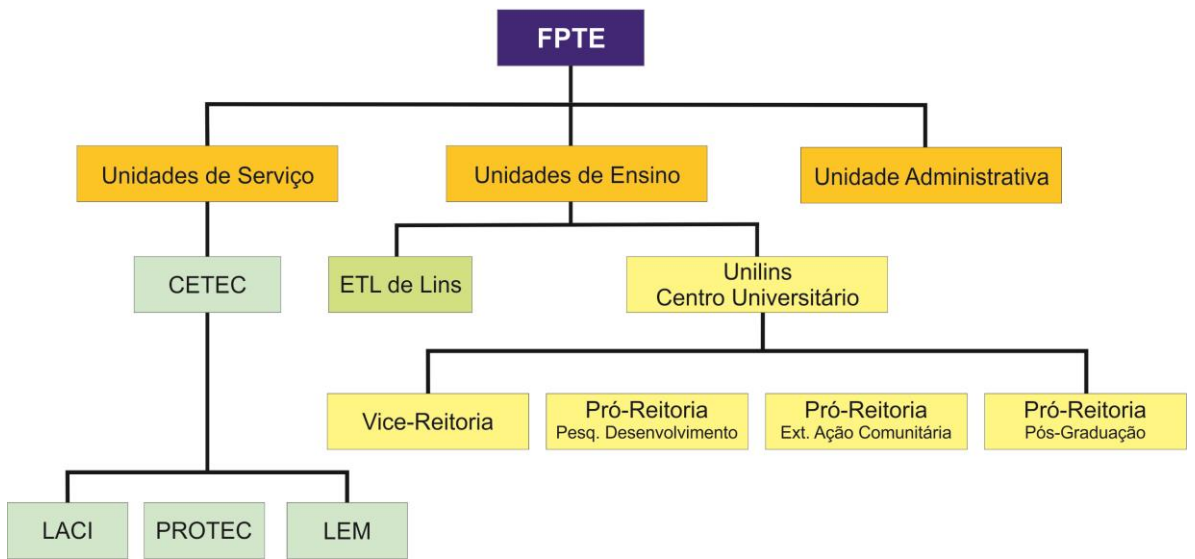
FPTE

Unidades de Serviço

Unidades de Ensino

Unidade Administrativa

CETEC

ETL de Lins

Unilins
Centro Universitário

Vice-Reitoria

Pró-Reitoria
Pesq. Desenvolvimento

Pró-Reitoria
Ext. Ação Comunitária

Pró-Reitoria
Pós-Graduação

LACI

PROTEC

LEM